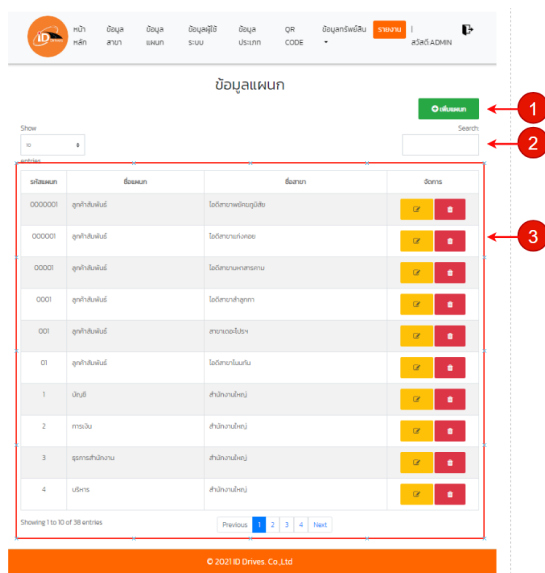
ID

หน้าหลัก ข้อมูลสาขา ข้อมูลแผนก ข้อมูลผู้ใช้ระบบ ข้อมูลประเภท QR CODE ข้อมูลทรัพย์สิน รายงาน | สวัสดี ADMIN

ข้อมูลแผนก

เพิ่มแผนก

1

Show 10 entries

Search:

2

3

| รหัสแผนก | ชื่อแผนก | ชื่อสาขา | จัดการ |
|---|---|---|---|
| 0000001 | ลูกค้าสัมพันธ์ | ไอดีสาขาพนัสนิคม | |
| 000001 | ลูกค้าสัมพันธ์ | ไอดีสาขาบ้านบึง | |
| 00001 | ลูกค้าสัมพันธ์ | ไอดีสาขามหาสารคาม | |
| 0001 | ลูกค้าสัมพันธ์ | ไอดีสาขาลำลูกกา | |
| 001 | ลูกค้าสัมพันธ์ | สาขาเวฟมอไซต์ | |
| 01 | ลูกค้าสัมพันธ์ | ไอดีสาขาโนนทัน | |
| 1 | บัญชี | สำนักงานใหญ่ | |
| 2 | การเงิน | สำนักงานใหญ่ | |
| 3 | ธุรการสำนักงาน | สำนักงานใหญ่ | |
| 4 | บริหาร | สำนักงานใหญ่ | |

Showing 1 to 10 of 38 entries

Previous 1 2 3 4 Next

© 2021 ID Drives. Co.,Ltd